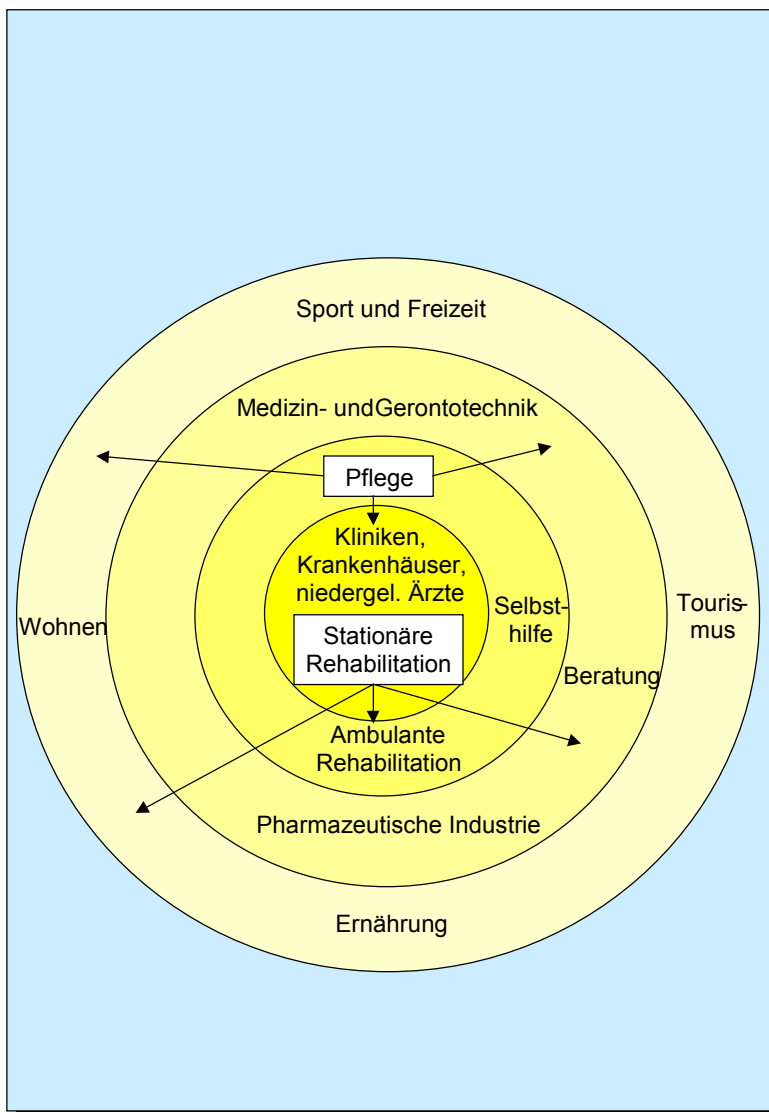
Sport und Freizeit

Medizin- undGerontotechnik

Pflege

Kliniken, Krankenhäuser, niedergel. Ärzte

Wohnen

Selbsthilfe

Tourismus

Stationäre Rehabilitation

Beratung

Ambulante Rehabilitation

Pharmazeutische Industrie

Ernährung